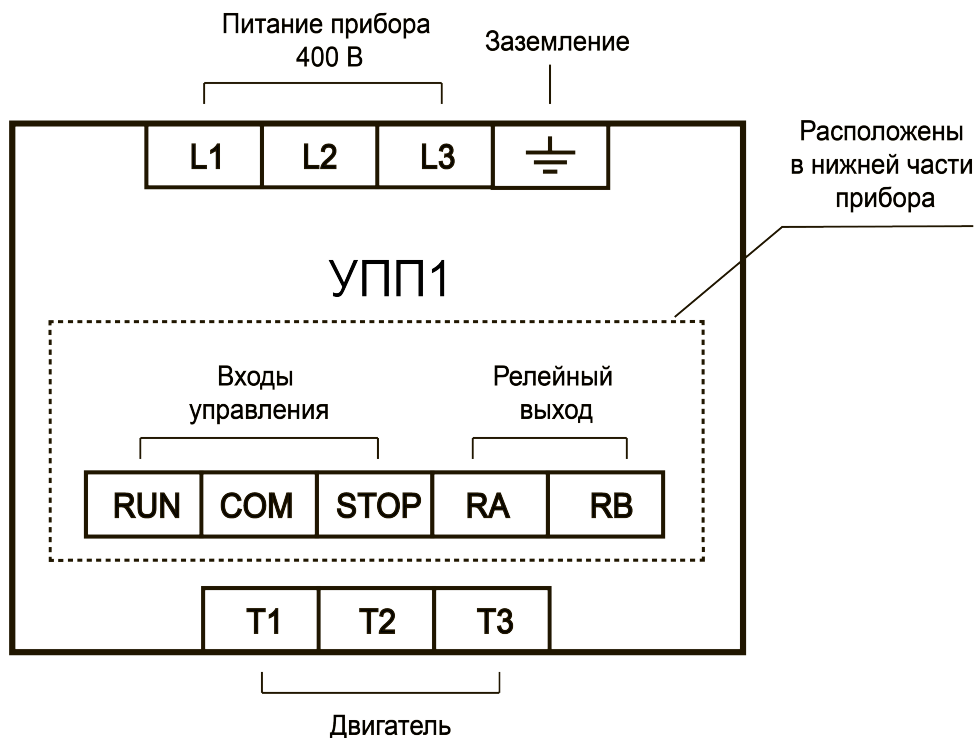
Питание прибора 400 В

Заземление

L1

L2

L3

Расположены в нижней части прибора

УПП1

Входы управления

Релейный выход

| RUN | COM | STOP | RA | RB |
|---|---|---|---|---|

| T1 | T2 | T3 |
|---|---|---|

Двигатель